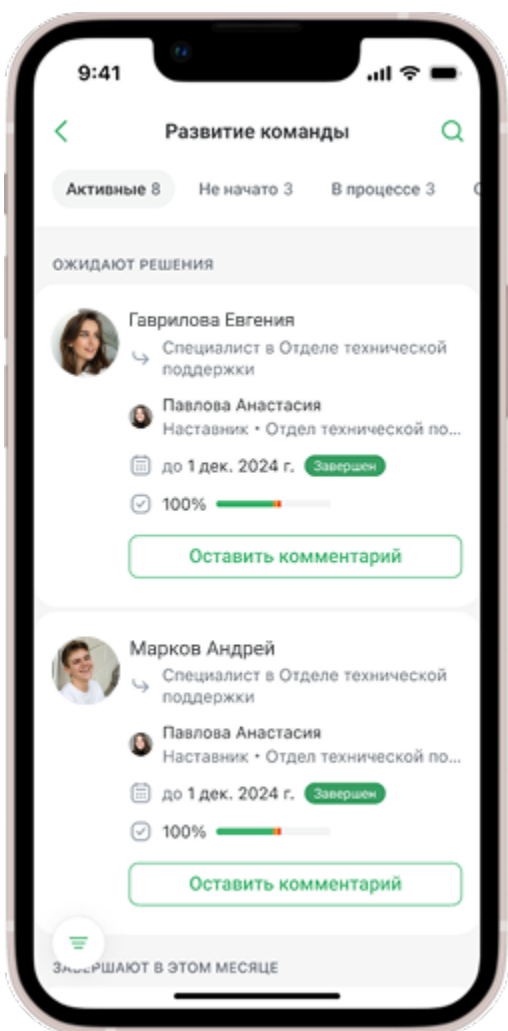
9:41

Развитие команды

Активные 8 Не начато 3 В процессе 3

ОЖИДАЮТ РЕШЕНИЯ

Гаврилова Евгения
Специалист в Отделе технической поддержки

Павлова Анастасия
Наставник • Отдел технической по...

до 1 дек. 2024 г. Завершен

100%

Оставить комментарий

Марков Андрей
Специалист в Отделе технической поддержки

Павлова Анастасия
Наставник • Отдел технической по...

до 1 дек. 2024 г. Завершен

100%

Оставить комментарий

ЗАВЕРШАЮТ В ЭТОМ МЕСЯЦЕ